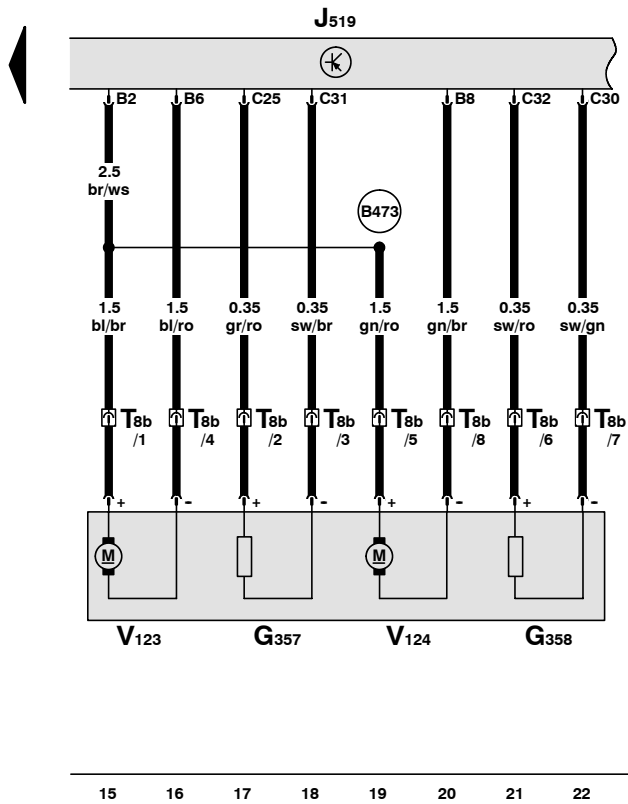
$J_{519}$

B2 B6 C25 C31 B8 C32 C30

2.5 br/ws

B473

1.5 bl/br

1.5 bl/ro

0.35 gr/ro

0.35 sw/br

1.5 gn/ro

1.5 gn/br

0.35 sw/ro

0.35 sw/gn

$T_{8b}$ /1

$T_{8b}$ /4

$T_{8b}$ /2

$T_{8b}$ /3

$T_{8b}$ /5

$T_{8b}$ /8

$T_{8b}$ /6

$T_{8b}$ /7

+ - + - + - + -

M

M

$V_{123}$ $G_{357}$ $V_{124}$ $G_{358}$

15 16 17 18 19 20 21 22